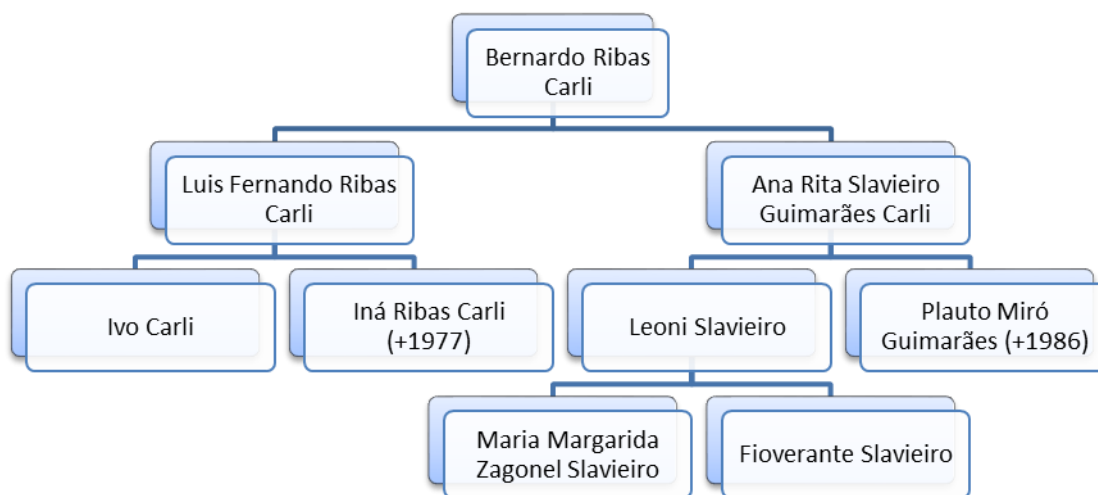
Bernardo Ribas Carli

Luis Fernando Ribas Carli

Ana Rita Slavieiro Guimarães Carli

Ivo Carli

Iná Ribas Carli (+1977)

Leoni Slavieiro

Plauto Miró Guimarães (+1986)

Maria Margarida Zagonel Slavieiro

Fioverante Slavieiro